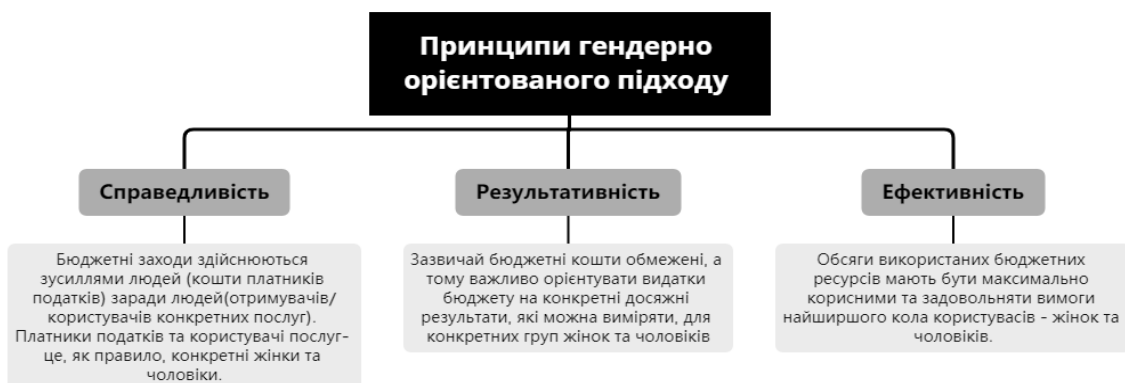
Принципи гендерно орієнтованого підходу

Справедливість

Бюджетні заходи здійснюються зусиллями людей (кошти платників податків) заради людей(отримувачів/ користувачів конкретних послуг). Платники податків та користувачі послуг- це, як правило, конкретні жінки та чоловіки.

Результативність

Зазвичай бюджетні кошти обмежені, а тому важливо орієнтувати видатки бюджету на конкретні досяжні результати, які можна виміряти, для конкретних груп жінок та чоловіків

Ефективність

Обсяги використаних бюджетних ресурсів мають бути максимально корисними та задовольняти вимоги найширшого кола користувасів - жінок та чоловіків.